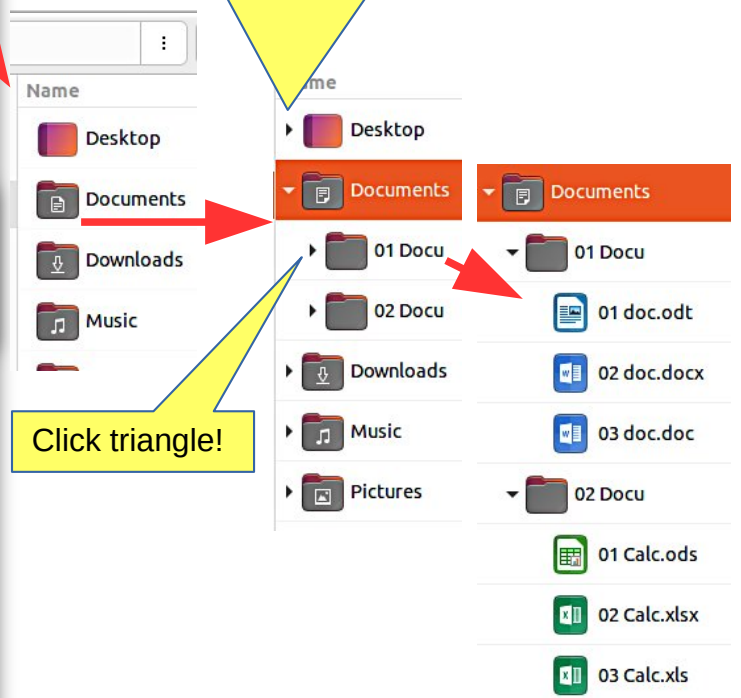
Name
Desktop
Documents
Downloads
Music

Name
Desktop
Documents
01 Docu
02 Docu
Downloads
Music
Pictures

Click triangle!

Documents
01 Docu
01 doc.odt
02 doc.docx
03 doc.doc
02 Docu
01 Calc.ods
02 Calc.xlsx
03 Calc.xls